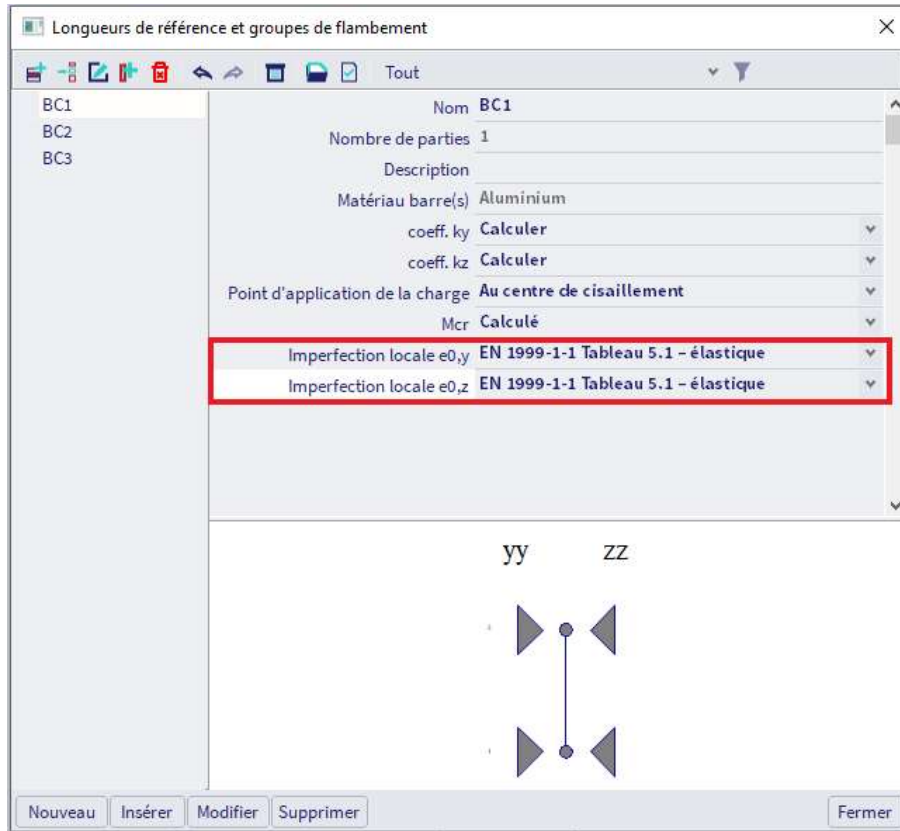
Longueurs de référence et groupes de flambement

Tout

BC1
BC2
BC3

| | |
|---|---|
| Nom | BC1 |
| Nombre de parties | 1 |
| Description | |
| Matériau barre(s) | Aluminium |
| coeff. ky | Calculer |
| coeff. kz | Calculer |
| Point d'application de la charge | Au centre de cisaillement |
| Mcr | Calculé |
| Imperfection locale e0,y | EN 1999-1-1 Tableau 5.1 – élastique |
| Imperfection locale e0,z | EN 1999-1-1 Tableau 5.1 – élastique |

yy zz

Nouveau Insérer Modifier Supprimer Fermer